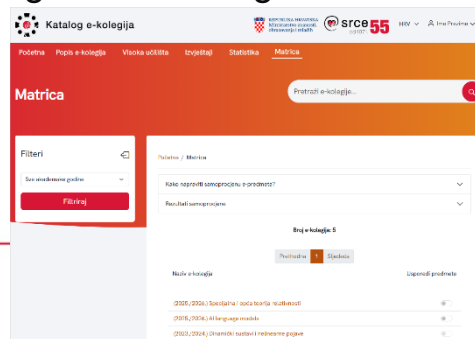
Katalog e-kolegija

REPUBLIKA HRVATSKA Ministarstvo znanosti, obrazovanja i mladih

srce 55

HRV

Ime Prezime

Početna Popis e-kolegija Visoka učilišta Izvještaji Statistika Matrica

Matrica

Pretraži e-kolegije...

Filteri

Sve akademske godine

Filtriraj

Početna / Matrica

Kako napraviti samoprocjenu e-predmeta?

Rezultati samoprocjene

Broj e-kolegija: 5

Prethodna 1 Sljedeća

Naziv e-kolegija

Usporedi predmete

(2025./2026.) Specijalna i opća teorija relativnosti

(2025./2026.) AI language models

(2023./2024.) Dinamički sustavi i nelinearne pojave